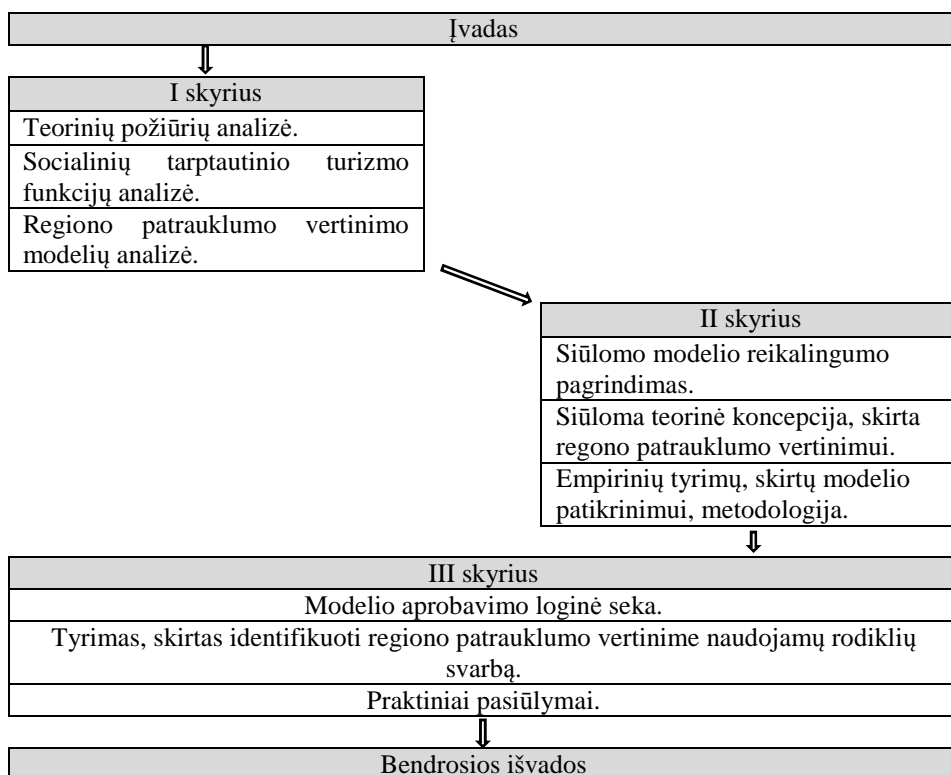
Įvadas

I skyrius

Teorinių požiūrių analizė.

Socialinių tarptautinio turizmo funkcijų analizė.

Regiono patrauklumo vertinimo modelių analizė.

II skyrius

Siūlomo modelio reikalingumo pagrindimas.

Siūloma teorinė koncepcija, skirta regono patrauklumo vertinimui.

Empirinių tyrimų, skirtų modelio patikrinimui, metodologija.

III skyrius

Modelio aprobavimo loginė seka.

Tyrimas, skirtas identifikuoti regiono patrauklumo vertinime naudojamų rodiklių svarbą.

Praktiniai pasiūlymai.

Bendrosios išvados